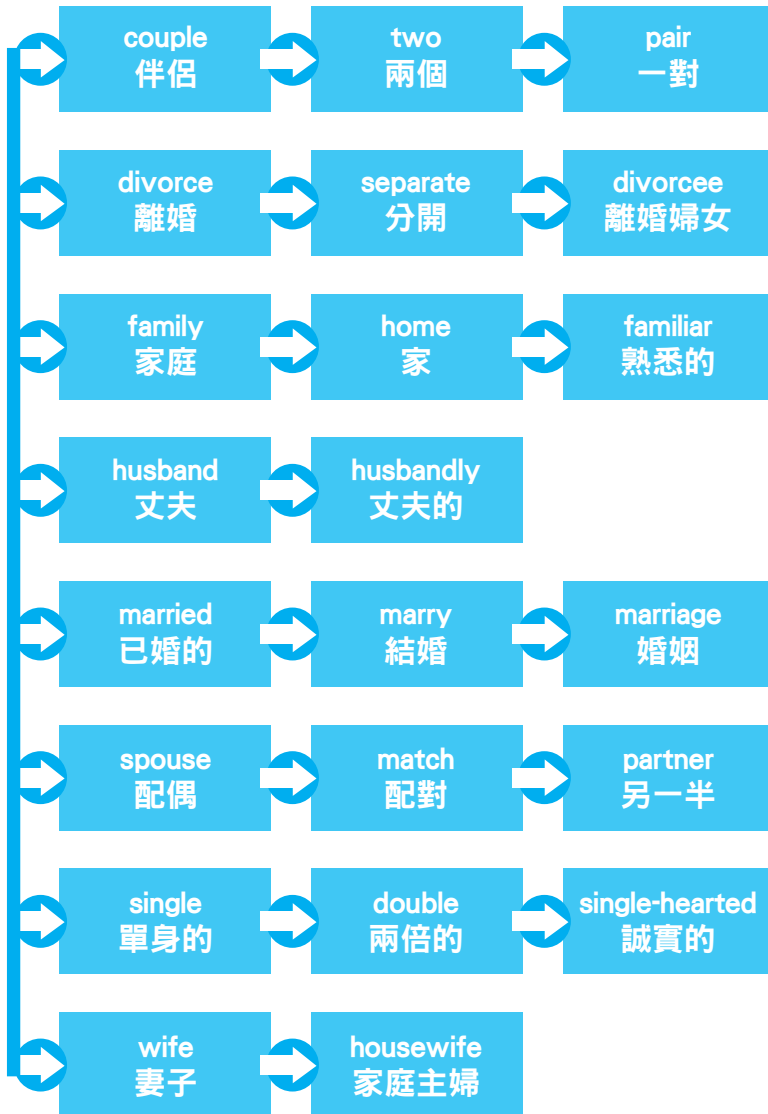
couple
伴侶

two
兩個

pair
一對

divorce
離婚

separate
分開

divorcee
離婚婦女

family
家庭

home
家

familiar
熟悉的

husband
丈夫

husbandly
丈夫的

married
已婚的

marry
結婚

marriage
婚姻

spouse
配偶

match
配對

partner
另一半

single
單身的

double
兩倍的

single-hearted
誠實的

wife
妻子

housewife
家庭主婦